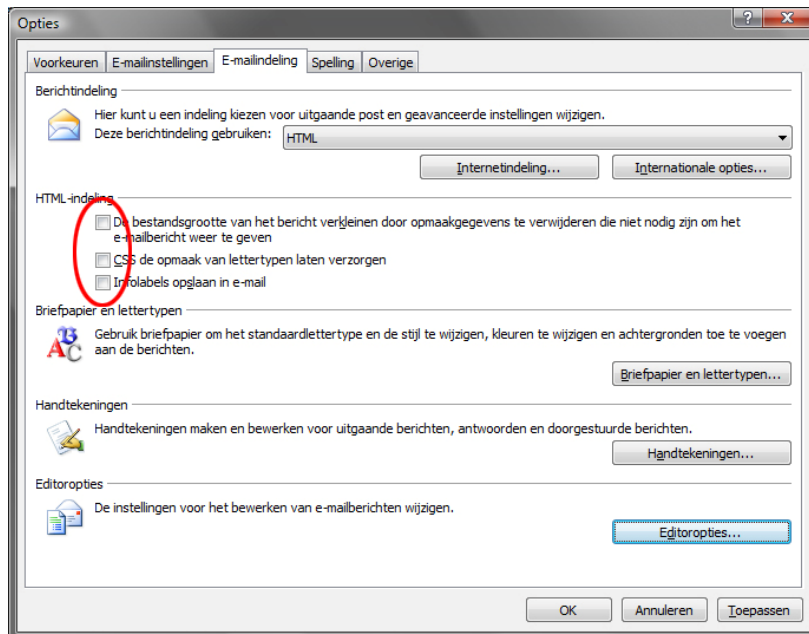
Opties

?

Voorkeuren | E-mailinstellingen | E-mailindeling | Spelling | Overige

Berichtindeling

Hier kunt u een indeling kiezen voor uitgaande post en geavanceerde instellingen wijzigen.

Deze berichtindeling gebruiken: HTML

Internetindeling...

Internationale opties...

HTML-indeling

De bestandsgrootte van het bericht verkleinen door opmaakgegevens te verwijderen die niet nodig zijn om het e-mailbericht weer te geven

CSS de opmaak van lettertypen laten verzorgen

Infolabels opslaan in e-mail

Briefpapier en lettertypen

Gebruik briefpapier om het standaardlettertype en de stijl te wijzigen, kleuren te wijzigen en achtergronden toe te voegen aan de berichten.

Briefpapier en lettertypen...

Handtekeningen

Handtekeningen maken en bewerken voor uitgaande berichten, antwoorden en doorgestuurde berichten.

Handtekeningen...

Editoropties

De instellingen voor het bewerken van e-mailberichten wijzigen.

Editoropties...

OK

Annuleren

Toepassen